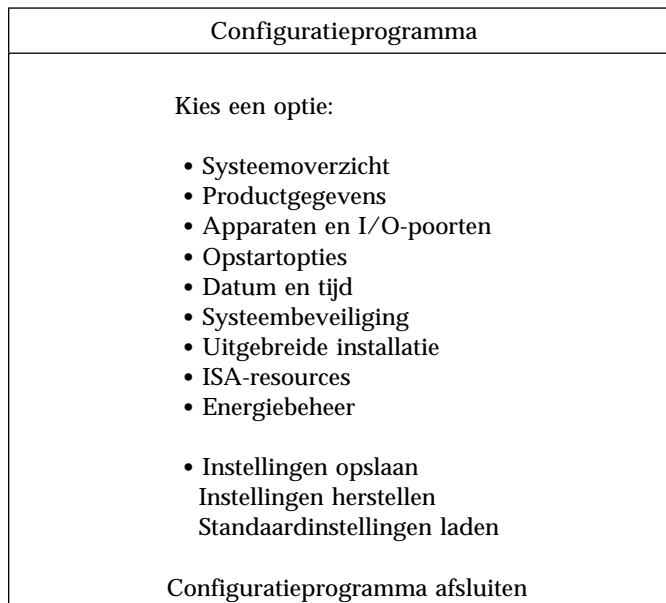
Configuratieprogramma

Kies een optie:

• Systeemoverzicht
• Productgegevens
• Apparaten en I/O-poorten
• Opstartopties
• Datum en tijd
• Systeembeveiliging
• Uitgebreide installatie
• ISA-resources
• Energiebeheer

• Instellingen opslaan
Instellingen herstellen
Standaardinstellingen laden

Configuratieprogramma afsluiten